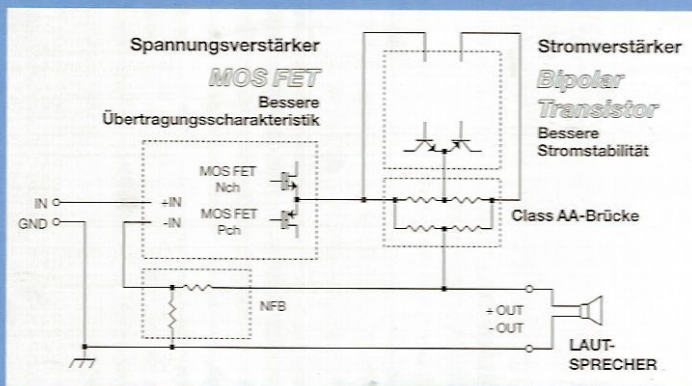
Spannungsverstärker

MOS FET

Bessere Übertragungsscharakteristik

Stromverstärker

Bipolar Transistor

Bessere Stromstabilität

MOS FET Nch

MOS FET Pch

IN

GND

+IN

-IN

Class AA-Brücke

NFB

+ OUT

- OUT

LAUT-SPRECHER